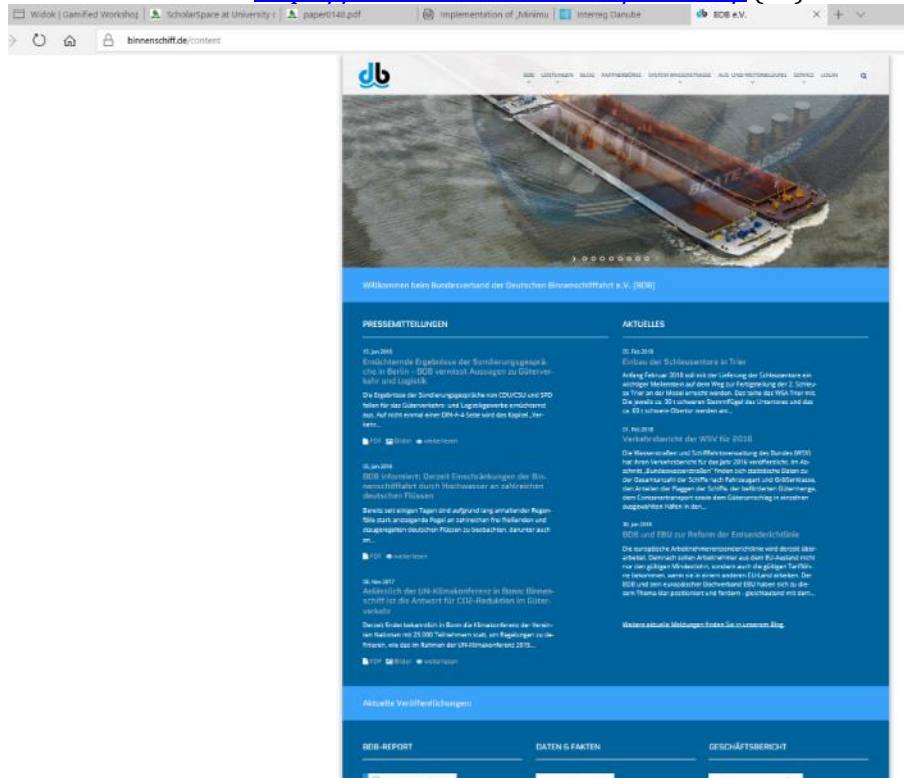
Widok | Gamified Workshop | ScholarSpace at University | paper0140.pdf | Implementation of ,Minimu | Interreg Danube | BDB e.V.

binnenschiff.de/content

db

BDB LEISTUNGEN BLOG PARTNERBÖRSE SYSTEM WASSERSTRASSE AUS- UND WEITERBILDUNG SERVICE LOGIN

Willkommen beim Bundesverband der Deutschen Binnenschifffahrt e.V. (BDB)

PRESSEMITTEILUNGEN

15. Jan 2018
Enttäuschende Ergebnisse der Sondierungsgespräche in Berlin - BDB vermisst Aussagen zu Güterverkehr und Logistik

Die Ergebnisse der Sondierungsgespräche von CDU/CSU und SPD fallen für das Güterverkehrs- und Logistikgewerbe ernüchternd aus. Auf nicht einmal einer DIN-A-4 Seite wird das Kapitel „Verkehr...

PDF Bilder weiterlesen

05. Jan 2018
BDB informiert: Derzeit Einschränkungen der Binnenschifffahrt durch Hochwasser an zahlreichen deutschen Flüssen

Bereits seit einigen Tagen sind aufgrund lang anhaltender Regenfälle stark ansteigende Pegel an zahlreichen frei fließenden und staugeregelten deutschen Flüssen zu beobachten, darunter auch am...

PDF weiterlesen

06. Nov 2017
Anlässlich der UN-Klimakonferenz in Bonn: Binnenschiff ist die Antwort für CO2-Reduktion im Güterverkehr

Derzeit findet bekanntlich in Bonn die Klimakonferenz der Vereinten Nationen mit 25.000 Teilnehmern statt, um Regelungen zu definieren, wie das im Rahmen der UN-Klimakonferenz 2015...

PDF Bilder weiterlesen

AKTUELLES

05. Feb 2018
Einbau der Schleusentore in Trier

Anfang Februar 2018 soll mit der Lieferung der Schleusentore ein wichtiger Meilenstein auf dem Weg zur Fertigstellung der 2. Schleuse Trier an der Mosel erreicht werden. Das teilte das WSA Trier mit. Die jeweils ca. 30 t schweren Segmentflügel des Untertores und das ca. 83 t schwere Obertor werden am...

01. Feb 2018
Verkehrsbericht der WSV für 2016

Die Wasserstraßen- und Schifffahrtsverwaltung des Bundes (WSV) hat ihren Verkehrsbericht für das Jahr 2016 veröffentlicht. Im Abschnitt „Bundeswasserstraßen" finden sich statistische Daten zu der Gesamtanzahl der Schiffe nach Fahrzeugart und Größenklasse, den Anteilen der Flaggen der Schiffe, der beförderten Gütermenge, dem Containertransport sowie dem Güterumschlag in einzelnen ausgewählten Häfen in den...

30. Jan 2018
BDB und EBU zur Reform der Entsenderichtlinie

Die europäische Arbeitnehmerentsenderichtlinie wird derzeit überarbeitet. Demnach sollen Arbeitnehmer aus dem EU-Ausland nicht nur den gültigen Mindestlohn, sondern auch die gültigen Tariflöhne bekommen, wenn sie in einem anderen EU-Land arbeiten. Der BDB und sein europäischer Dachverband EBU haben sich zu diesem Thema klar positioniert und fordern - gleichlautend mit dem...

Weitere aktuelle Meldungen finden Sie in unserem Blog.

Aktuelle Veröffentlichungen

BDB-REPORT

DATEN & FAKTEN

GESCHÄFTSBERICHT